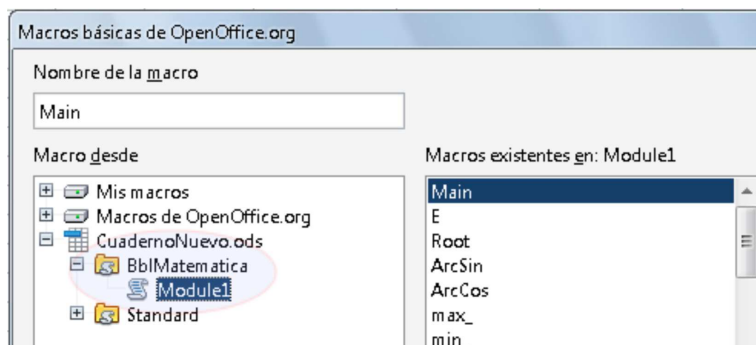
Macros básicas de OpenOffice.org

Nombre de la macro

Main

Macro desde

Mis macros
Macros de OpenOffice.org
CuadernoNuevo.ods
BblMatematica
Module1
Standard

Macros existentes en: Module1

Main
E
Root
ArcSin
ArcCos
max_
min